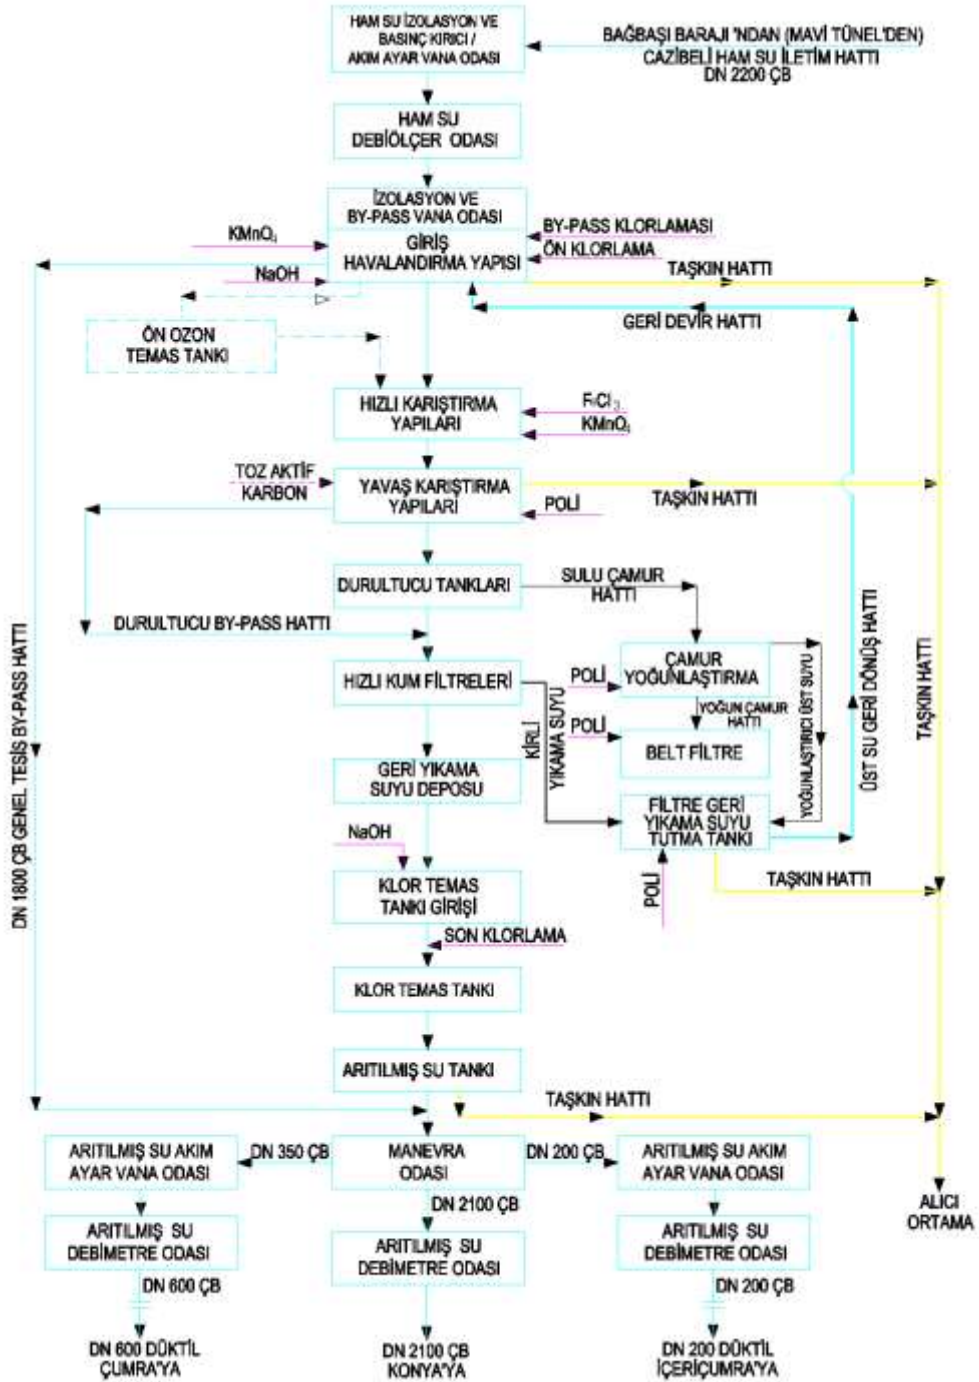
HAM SU İZOLASYON VE BASINÇ KIRICI / AKIM AYAR VANA ODASI

BAĞBAŞI BARAJI 'NDAN (MAVİ TÜNEL'DEN) CAZİBELİ HAM SU İLETİM HATTI DN 2200 ÇB

HAM SU DEBİÖLÇER ODASI

İZOLASYON VE BY-PASS VANA ODASI

$KMnO_4$

GİRİŞ HAVALANDIRMA YAPISI

BY-PASS KLORLAMASI

ÖN KLORLAMA

NaOH

TAŞKIN HATTI

GERİ DEVİR HATTI

ÖN OZON TEMAS TANKI

HIZLI KARIŞTIRMA YAPILARI

$FeCl_3$

$KMnO_4$

TOZ AKTİF KARBON

YAVAŞ KARIŞTIRMA YAPILARI

POLİ

TAŞKIN HATTI

DURULTUCU TANKLARI

SULU ÇAMUR HATTI

DURULTUCU BY-PASS HATTI

HIZLI KUM FİLTRELERİ

POLİ

ÇAMUR YOĞUNLAŞTIRMA

YOĞUN ÇAMUR HATTI

YOĞUNLAŞTIRICI ÜST SUYU

KİRLİ YIKAMA SUYU

POLİ

BELT FİLTRE

ÜST SU GERİ DÖNÜŞ HATTI

TAŞKIN HATTI

DN 1800 ÇB GENEL TESİS BY-PASS HATTI

GERİ YIKAMA SUYU DEPOSU

FİLTRE GERİ YIKAMA SUYU TUTMA TANKI

NaOH

POLİ

KLOR TEMAS TANKI GİRİŞİ

TAŞKIN HATTI

SON KLORLAMA

KLOR TEMAS TANKI

ARITILMIŞ SU TANKI

TAŞKIN HATTI

ARITILMIŞ SU AKIM AYAR VANA ODASI

DN 350 ÇB

MANEVRA ODASI

DN 200 ÇB

ARITILMIŞ SU AKIM AYAR VANA ODASI

ALICI ORTAMA

DN 2100 ÇB

ARITILMIŞ SU DEBİMETRE ODASI

ARITILMIŞ SU DEBİMETRE ODASI

ARITILMIŞ SU DEBİMETRE ODASI

DN 600 ÇB

DN 200 ÇB

DN 600 DÜKTİL ÇUMRA'YA

DN 2100 ÇB KONYA'YA

DN 200 DÜKTİL İÇERİÇUMRA'YA